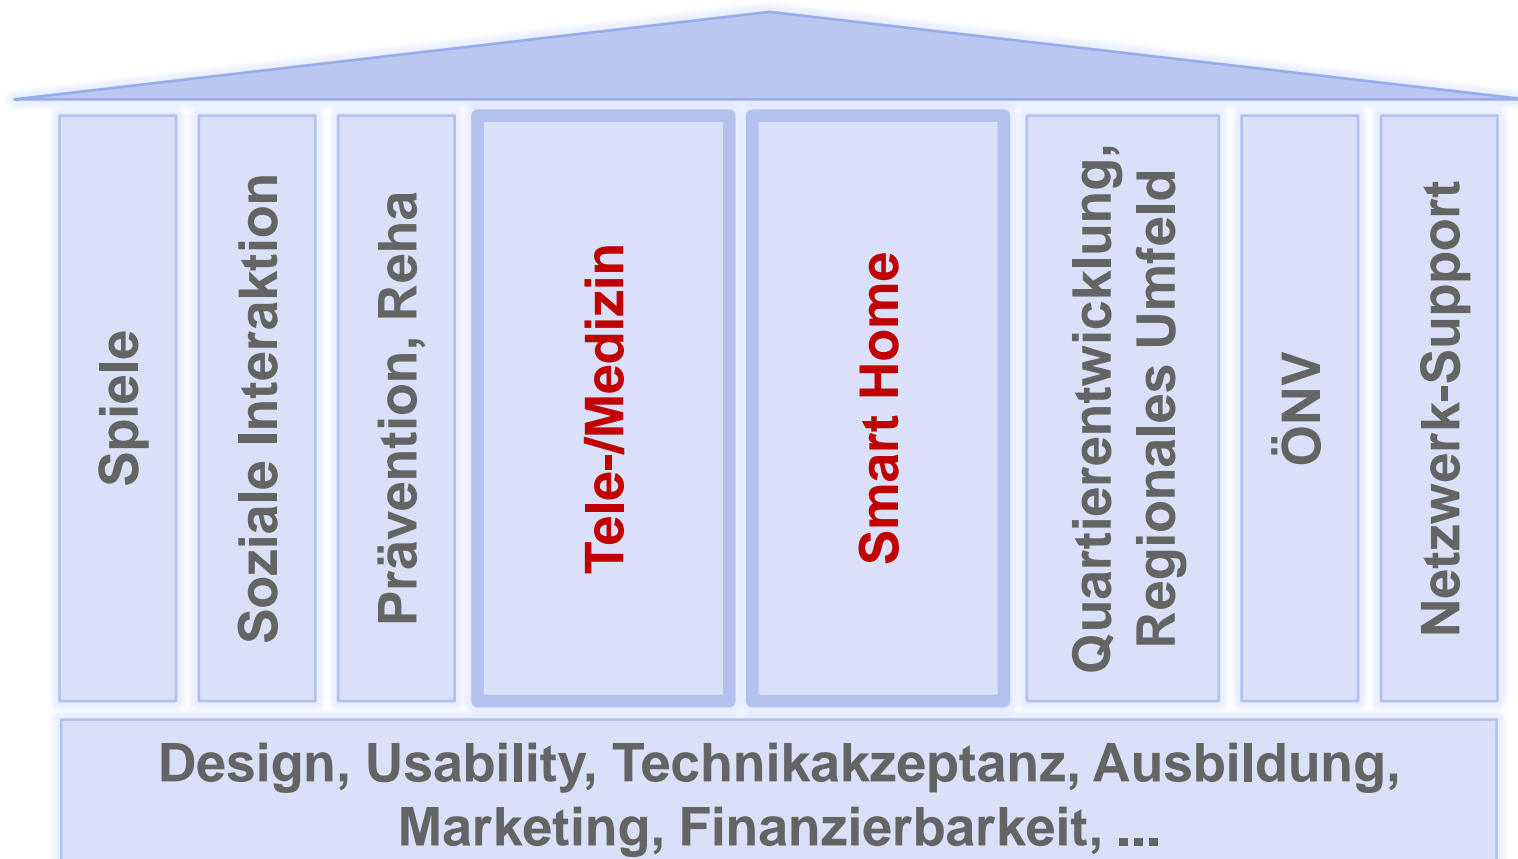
Spiele

Soziale Interaktion

Prävention, Reha

Tele-/Medizin

Smart Home

Quartierentwicklung, Regionales Umfeld

ÖNV

Netzwerk-Support

Design, Usability, Technikakzeptanz, Ausbildung, Marketing, Finanzierbarkeit, ...